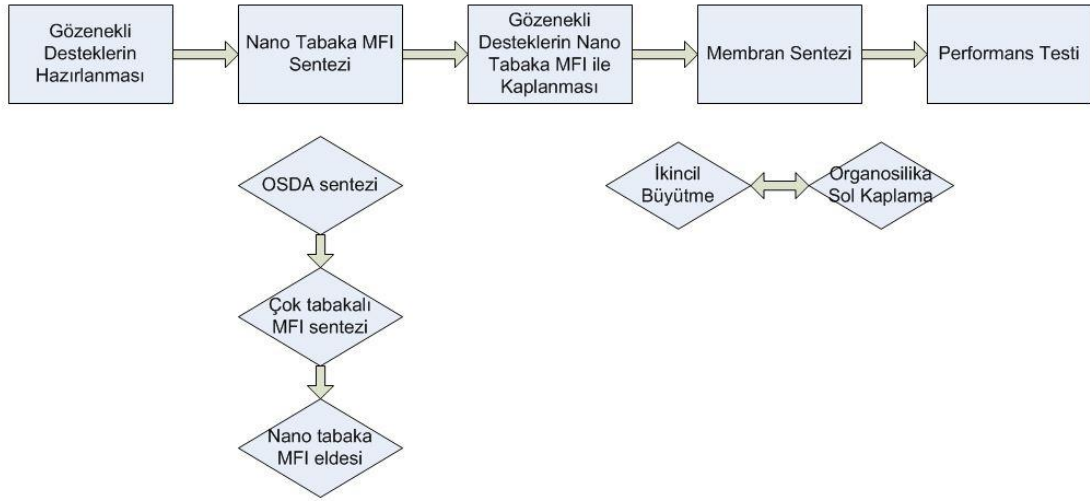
Gözenekli Desteklerin Hazırlanması

Nano Tabaka MFI Sentezi

Gözenekli Desteklerin Nano Tabaka MFI ile Kaplanması

Membran Sentezi

Performans Testi

OSDA sentezi

Çok tabakalı MFI sentezi

Nano tabaka MFI eldesi

İkincil Büyütme

Organosilika Sol Kaplama